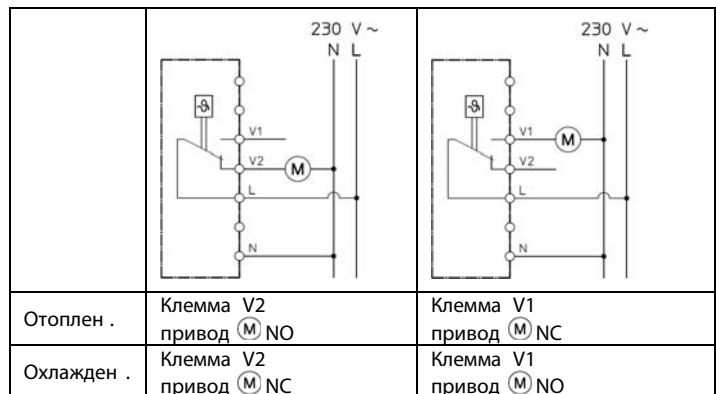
|  | 230 V ~<br>N L<br>V1<br>V2<br>M<br>L<br>N | 230 V ~<br>N L<br>V1<br>M<br>V2<br>L<br>N |
|---|---|---|
| Отоплен . | Клемма V2<br>привод M NO | Клемма V1<br>привод M NC |
| Охлажден . | Клемма V2<br>привод M NC | Клемма V1<br>привод M NO |